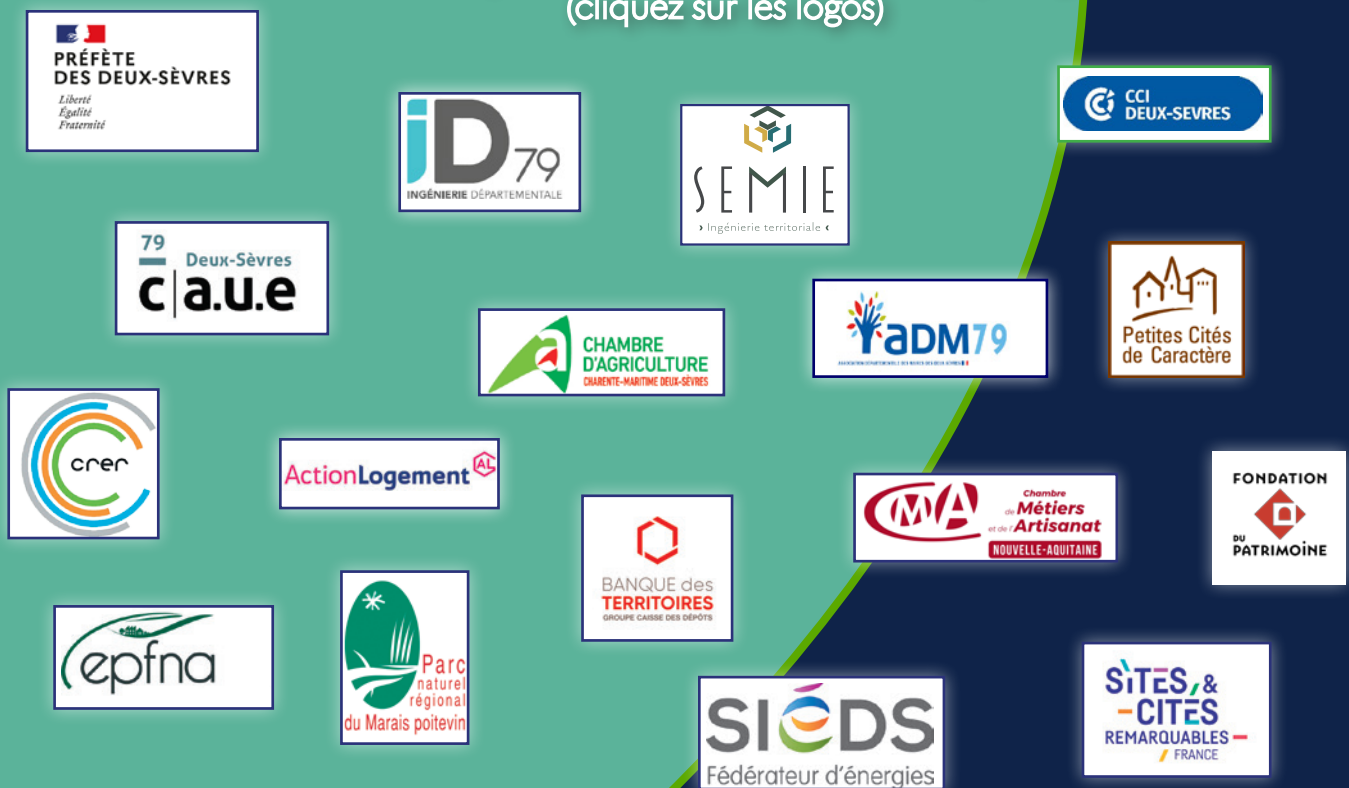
(cliquez sur les logos)

PRÉFÈTE DES DEUX-SÈVRES
Liberté
Égalité
Fraternité

iD79
INGÉNIERIE DÉPARTEMENTALE

SEMIE
› Ingénierie territoriale ‹

CCI DEUX-SEVRES

79 Deux-Sèvres
c|a.u.e

CHAMBRE D'AGRICULTURE
CHARENTE-MARITIME DEUX-SÈVRES

ADM79
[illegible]

Petites Cités de Caractère

crer

ActionLogement AL

BANQUE des TERRITOIRES
GROUPE CAISSE DES DÉPÔTS

CMA
Chambre de Métiers et de l'Artisanat
NOUVELLE-AQUITAINE

FONDATION DU PATRIMOINE

epfna

Parc naturel régional du Marais poitevin

SIEDS
Fédérateur d'énergies

SITES & CITÉS REMARQUABLES FRANCE